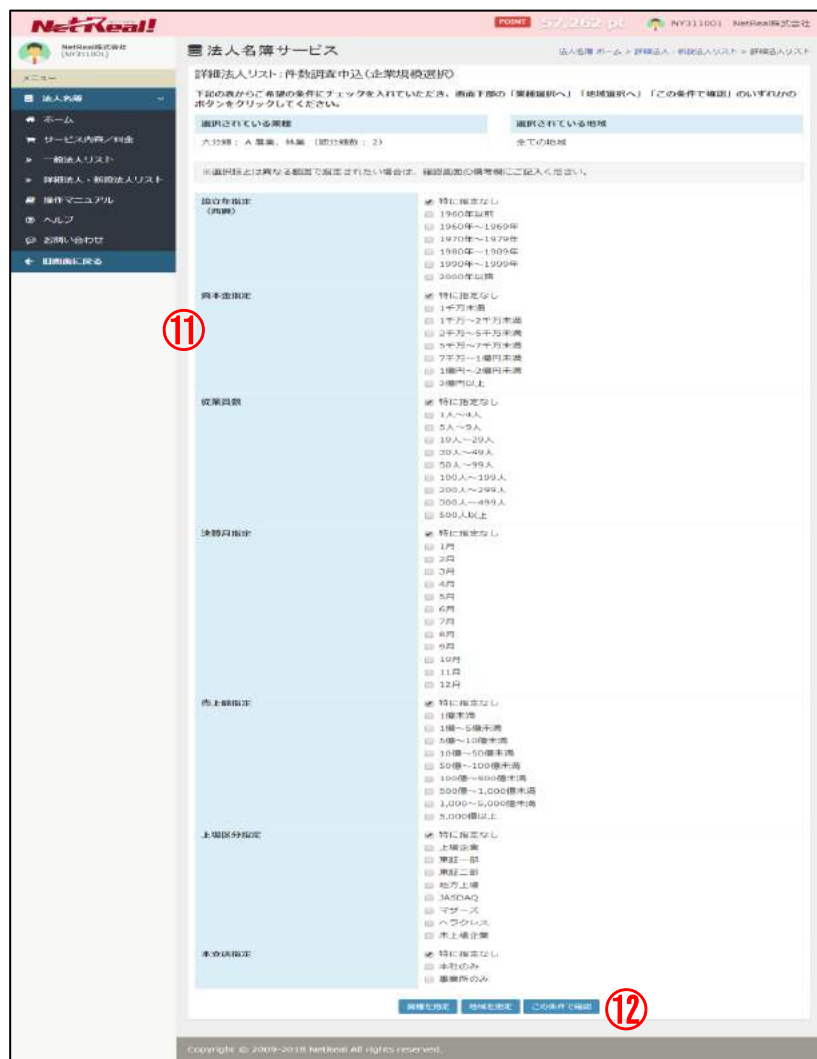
NetReal!

POINT 57,262 pt NY311001 NetReal株式会社

NetReal株式会社 (NY311001)

メニュー
法人名簿
ホーム
サービス内容／料金
一般法人リスト
詳細法人・新設法人リスト
操作マニュアル
ヘルプ
お問い合わせ
旧画面に戻る

法人名簿サービス

法人名簿 ホーム > 詳細法人・新設法人リスト > 詳細法人リスト

詳細法人リスト：件数調査申込（企業規模選択）

下記の表からご希望の条件にチェックを入れていただき、画面下部の「業種選択へ」「地域選択へ」「この条件で確認」のいずれかのボタンをクリックしてください。

| 選択されている業種 | 選択されている地域 |
|---|---|
| 大分類： A 農業，林業 （細分類数： 2） | 全ての地域 |

※選択肢とは異なる範囲で指定されたい場合は、確認画面の備考欄にご記入ください。

⑪

| 設立年指定（西暦） | 特に指定なし<br>1960年以前<br>1960年～1969年<br>1970年～1979年<br>1980年～1989年<br>1990年～1999年<br>2000年以降 |
|---|---|
| 資本金指定 | 特に指定なし<br>1千万未満<br>1千万～2千万未満<br>2千万～5千万未満<br>5千万～7千万未満<br>7千万～1億円未満<br>1億円～2億円未満<br>2億円以上 |
| 従業員数 | 特に指定なし<br>1人～4人<br>5人～9人<br>10人～29人<br>30人～49人<br>50人～99人<br>100人～199人<br>200人～299人<br>300人～499人<br>500人以上 |
| 決算月指定 | 特に指定なし<br>1月<br>2月<br>3月<br>4月<br>5月<br>6月<br>7月<br>8月<br>9月<br>10月<br>11月<br>12月 |
| 売上額指定 | 特に指定なし<br>1億未満<br>1億～5億未満<br>5億～10億未満<br>10億～50億未満<br>50億～100億未満<br>100億～500億未満<br>500億～1,000億未満<br>1,000～5,000億未満<br>5,000億以上 |
| 上場区分指定 | 特に指定なし<br>上場企業<br>東証一部<br>東証二部<br>地方上場<br>JASDAQ<br>マザーズ<br>ヘラクレス<br>未上場企業 |
| 本支店指定 | 特に指定なし<br>本社のみ<br>事業所のみ |

業種を指定 地域を指定 この条件で確認 ⑫

Copyright © 2009-2018 NetReal All rights reserved.